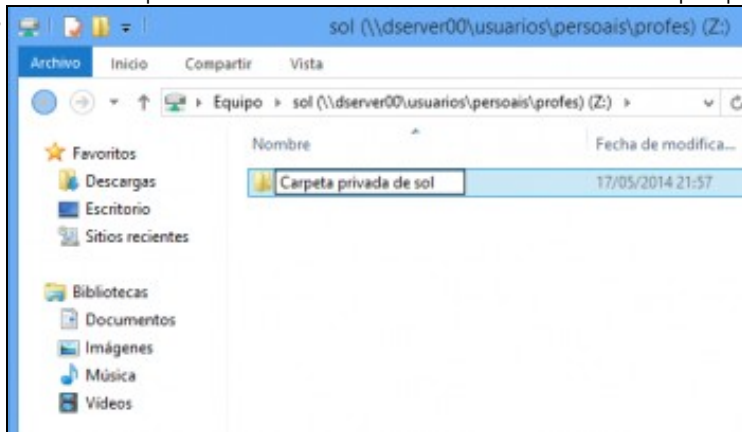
sol (\\dserver00\usuarios\persoais\profes) (Z:)

Archivo Inicio Compartir Vista

Equipo ▸ sol (\\dserver00\usuarios\persoais\profes) (Z:) ▸

Favoritos
Descargas
Escritorio
Sitios recientes

Bibliotecas
Documentos
Imágenes
Música
Vídeos

Nombre
Fecha de modifica...

Carpeta privada de sol
17/05/2014 21:57